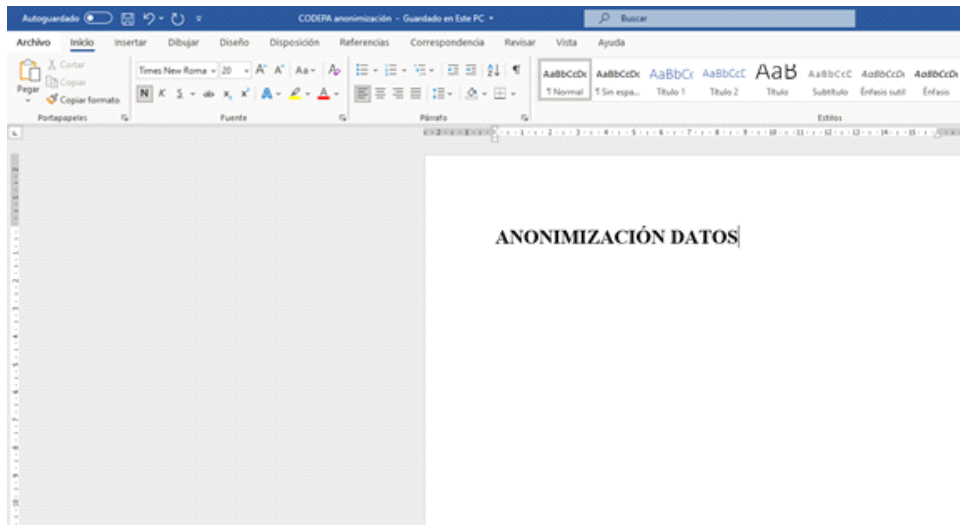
Autoguardado CODEPA anonimización - Guardado en Este PC Buscar

Archivo Inicio Insertar Dibujar Diseño Disposición Referencias Correspondencia Revisar Vista Ayuda

Pegar Cortar Copiar Copiar formato
Portapapeles

Times New Roman 20 A A Aa
N K S ab $x_2$ $x^2$ A A
Fuente

Párrafo

AaBbCcDc AaBbCcDc AaBbCc AaBbCcC AaB AaBbCcC AaBbCcDc AaBbCcDc
¶ Normal ¶ Sin espa... Título 1 Título 2 Título Subtítulo Énfasis sutil Énfasis
Estilos

ANONIMIZACIÓN DATOS